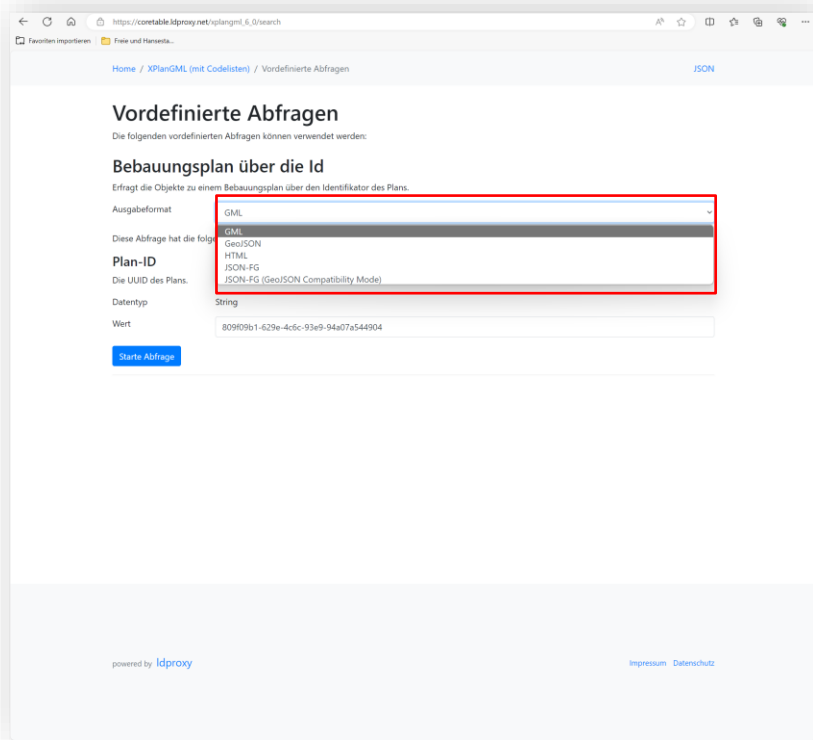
https://coretable.ldproxy.net/xplangml_6_0/search

Favoriten importieren | Freie und Hansesta...

Home / XPlanGML (mit Codelisten) / Vordefinierte Abfragen

JSON

Vordefinierte Abfragen

Die folgenden vordefinierten Abfragen können verwendet werden:

Bebauungsplan über die Id

Erfragt die Objekte zu einem Bebauungsplan über den Identifikator des Plans.

Ausgabeformat

GML

GML
GeoJSON
HTML
JSON-FG
JSON-FG (GeoJSON Compatibility Mode)

Diese Abfrage hat die folge

Plan-ID

Die UUID des Plans.

Datentyp String

Wert 809f09b1-629e-4c6c-93e9-94a07a544904

Starte Abfrage

powered by ldproxy

Impressum Datenschutz